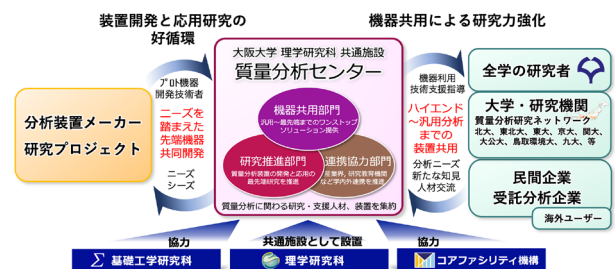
装置開発と応用研究の好循環

機器共用による研究力強化

大阪大学 理学研究科 共通施設
質量分析センター

機器共用部門
汎用～最先端までのワンストップソリューション提供

研究推進部門
質量分析装置の開発と応用の最先端研究を推進

連携協力部門
産業界、研究教育機関など学内外連携を推進

質量分析に関わる研究・支援人材、装置を集約

プロト機器開発技術者

ニーズを踏まえた先端機器共同開発

ニーズ
シーズ

分析装置メーカー
研究プロジェクト

機器利用技術支援指導

ハイエンド～汎用分析までの装置共用

分析ニーズ
新たな知見
人材交流

全学の研究者

大学・研究機関
質量分析研究ネットワーク
北大、東北大、東大、京大、阪大、大公大、鳥取環境大、九大、等

民間企業
受託分析企業

海外ユーザー

協力
基礎工学研究科

共通施設として設置
理学研究科

協力
コアファシリティ機構